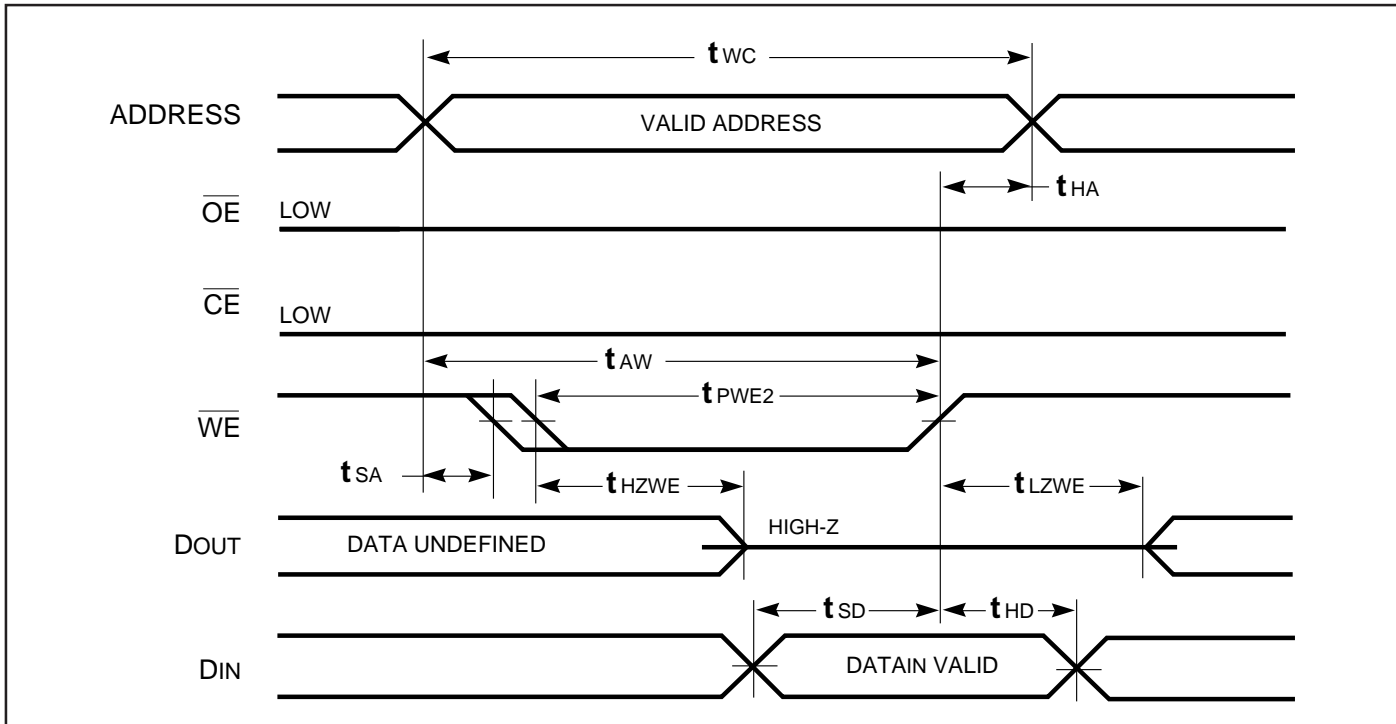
$t_{WC}$

ADDRESS

VALID ADDRESS

$t_{HA}$

$\overline{OE}$ LOW

$\overline{CE}$ LOW

$t_{AW}$

$t_{PWE2}$

$\overline{WE}$

$t_{SA}$

$t_{HZWE}$

$t_{LZWE}$

DOUT

DATA UNDEFINED

HIGH-Z

$t_{SD}$

$t_{HD}$

DIN

DATAIN VALID